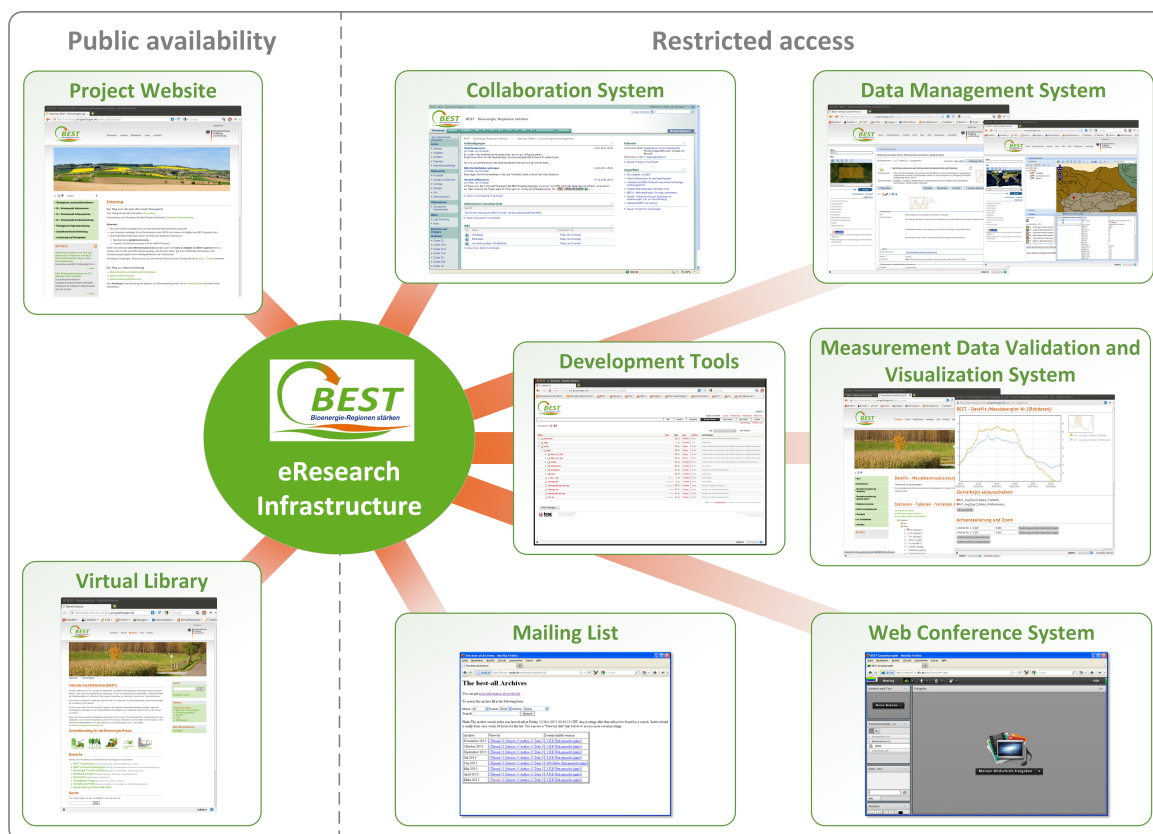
Public availability

Restricted access

Project Website

Collaboration System

Data Management System

Development Tools

Measurement Data Validation and Visualization System

Virtual Library

Mailing List

Web Conference System

BEST
Bioenergie-Regionen stärken

eResearch Infrastructure

Interna

BEST - Bioenergie-Regionen stärken

The best-all Archives

Virtuelle Fachbibliothek (BEST)

Schnellbereich für die Bioenergie-Praxis

BEST - DataFix (Messdatenplot Nr.1(Referenz))

Stationen - Tabellen - Variablen

Zeitreihe(n) an/ausschalten

Achsenskalierung und Zoom

Meinen Bildschirm freigeben